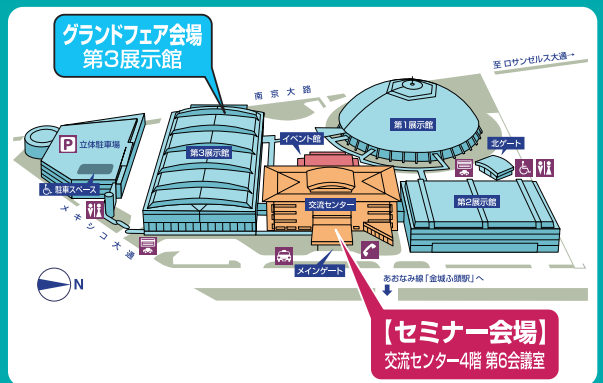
グランドフェア会場
第3展示館

至 ロサンゼルス大通→

南 京 大 路

第1展示館

P 立体駐車場

第3展示館

イベント館

北ゲート

駐車スペース

メ キ シ コ 大 通

交流センター

第2展示館

N

メインゲート

あおなみ線「金城ふ頭駅」へ

【セミナー会場】
交流センター4階 第6会議室